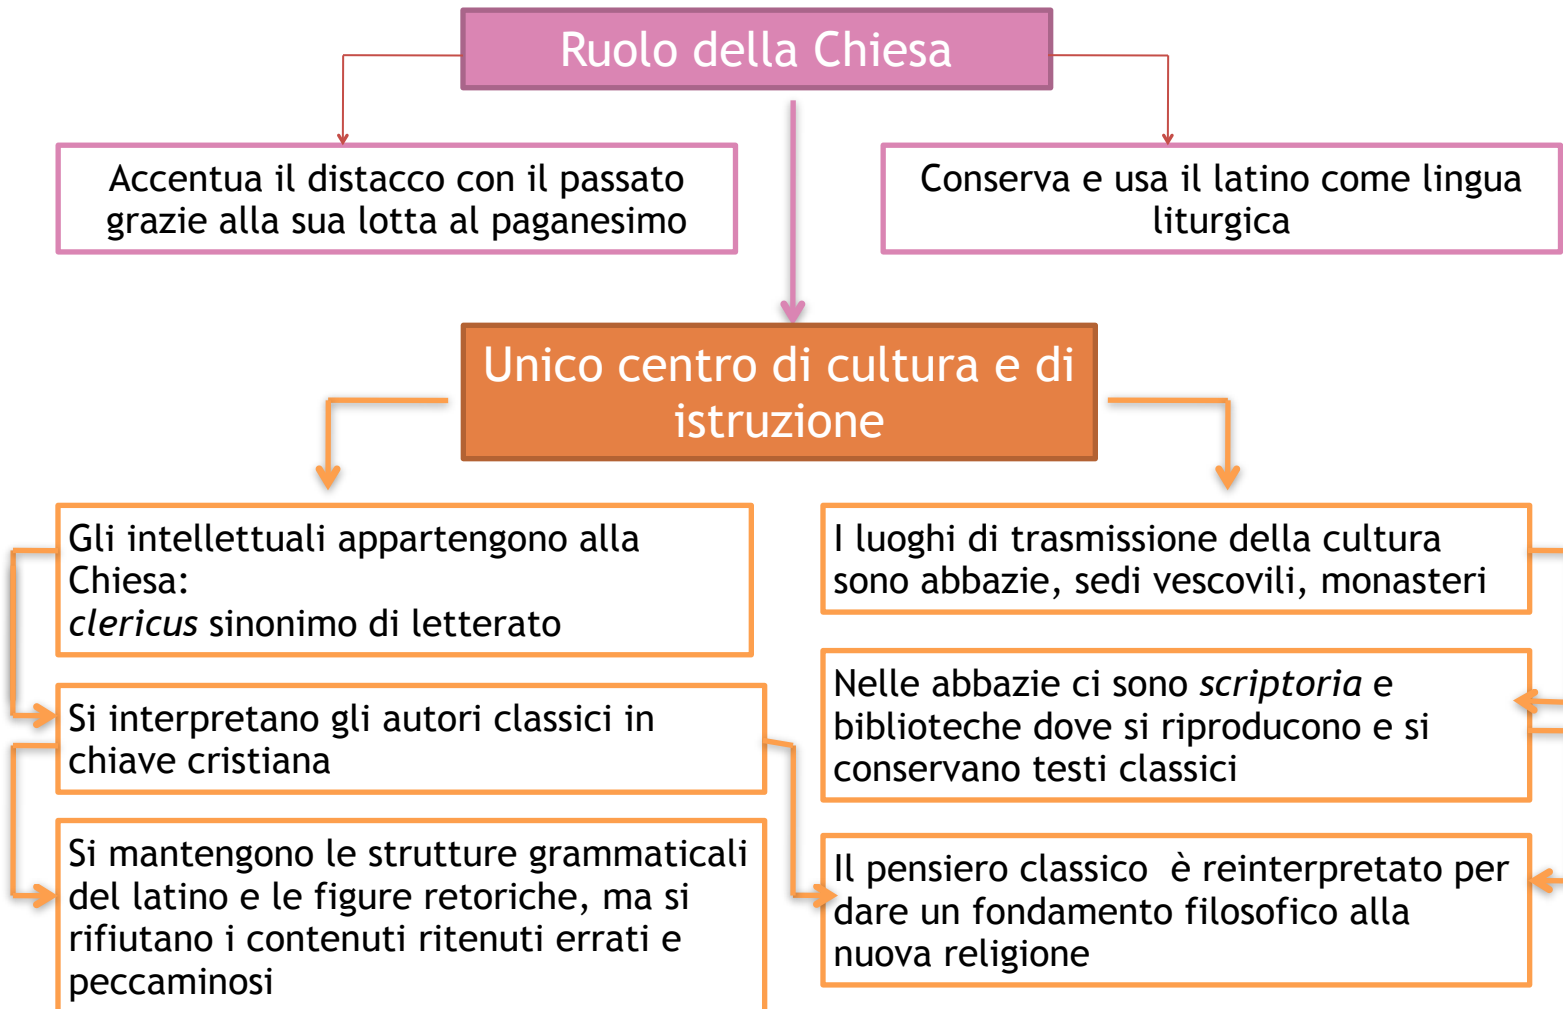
Ruolo della Chiesa

Accentua il distacco con il passato grazie alla sua lotta al paganesimo

Conserva e usa il latino come lingua liturgica

Unico centro di cultura e di istruzione

Gli intellettuali appartengono alla Chiesa:
*clericus* sinonimo di letterato

Si interpretano gli autori classici in chiave cristiana

Si mantengono le strutture grammaticali del latino e le figure retoriche, ma si rifiutano i contenuti ritenuti errati e peccaminosi

I luoghi di trasmissione della cultura sono abbazie, sedi vescovili, monasteri

Nelle abbazie ci sono *scriptoria* e biblioteche dove si riproducono e si conservano testi classici

Il pensiero classico è reinterpretato per dare un fondamento filosofico alla nuova religione